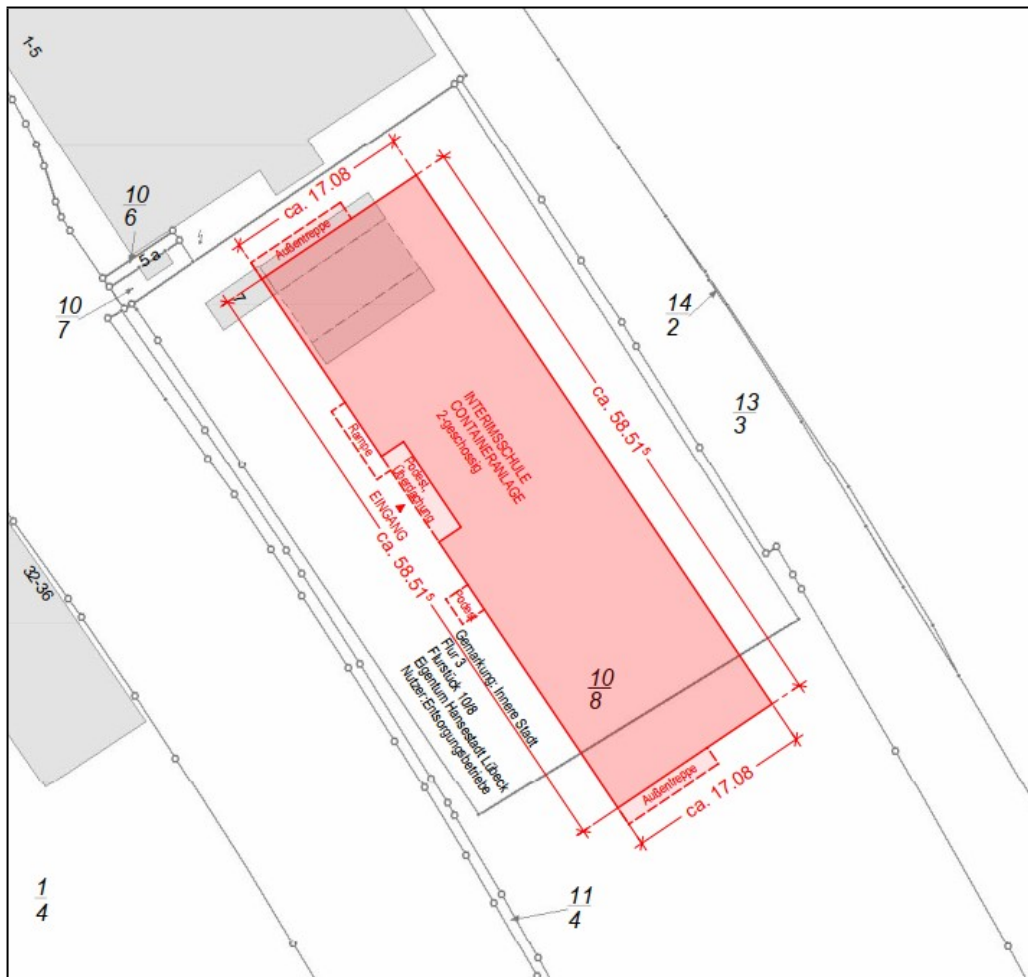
1-5

$\frac{10}{6}$

5 a

$\frac{10}{7}$

7

ca. 17.08

Außentreppe

$\frac{14}{2}$

ca. 58.51$^5$

$\frac{13}{3}$

INTERIMSSCHULE
CONTAINERANLAGE
2-geschossig

Rampe

Podest
Überdachung

EINGANG

ca. 58.51$^5$

Podest

32-36

Gemarkung: Innere Stadt
Flur 3
Flurstück 10/8
Eigentum Hansestadt Lübeck
Nutzer Entsorgungsbetriebe

$\frac{10}{8}$

Außentreppe

ca. 17.08

$\frac{1}{4}$

$\frac{11}{4}$